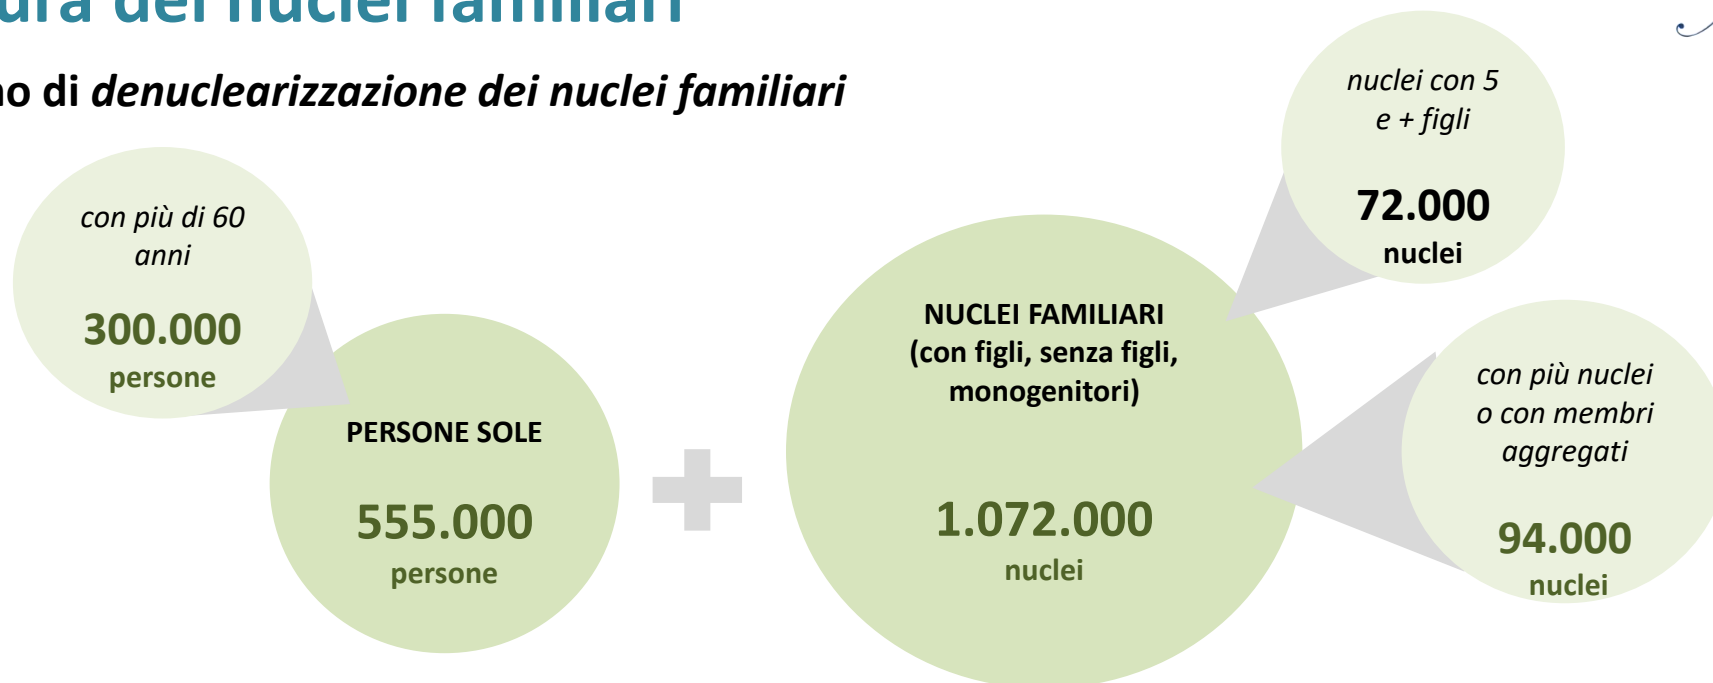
ura dei nuclei familiari

no di *denuclearizzazione dei nuclei familiari*

*con più di 60 anni*

300.000

persone

PERSONE SOLE

555.000

persone

NUCLEI FAMILIARI (con figli, senza figli, monogenitori)

1.072.000

nuclei

*nuclei con 5 e + figli*

72.000

nuclei

*con più nuclei o con membri aggregati*

94.000

nuclei